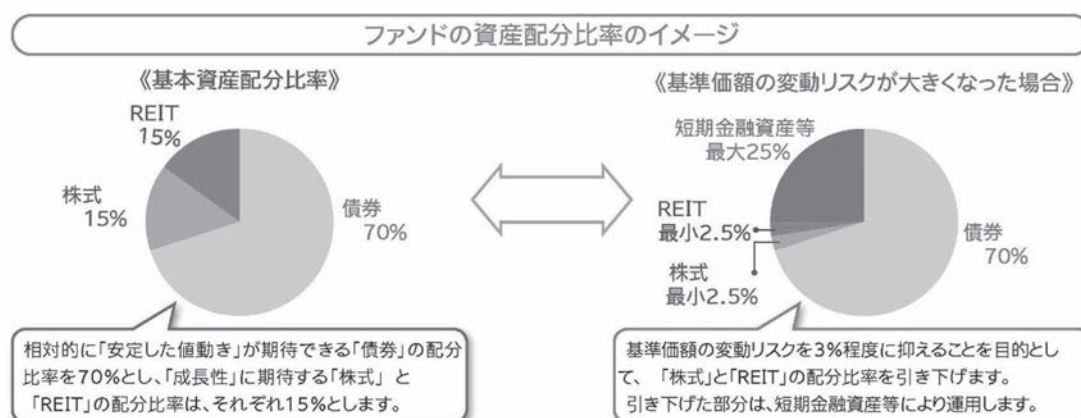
ファンドの資産配分比率のイメージ

《基本資産配分比率》

REIT 15%

株式 15%

債券 70%

相対的に「安定した値動き」が期待できる「債券」の配分比率を70%とし、「成長性」に期待する「株式」と「REIT」の配分比率は、それぞれ15%とします。

《基準価額の変動リスクが大きくなった場合》

短期金融資産等 最大25%

REIT 最小2.5%

株式 最小2.5%

債券 70%

基準価額の変動リスクを3%程度に抑えることを目的として、「株式」と「REIT」の配分比率を引き下げます。引き下げた部分は、短期金融資産等により運用します。